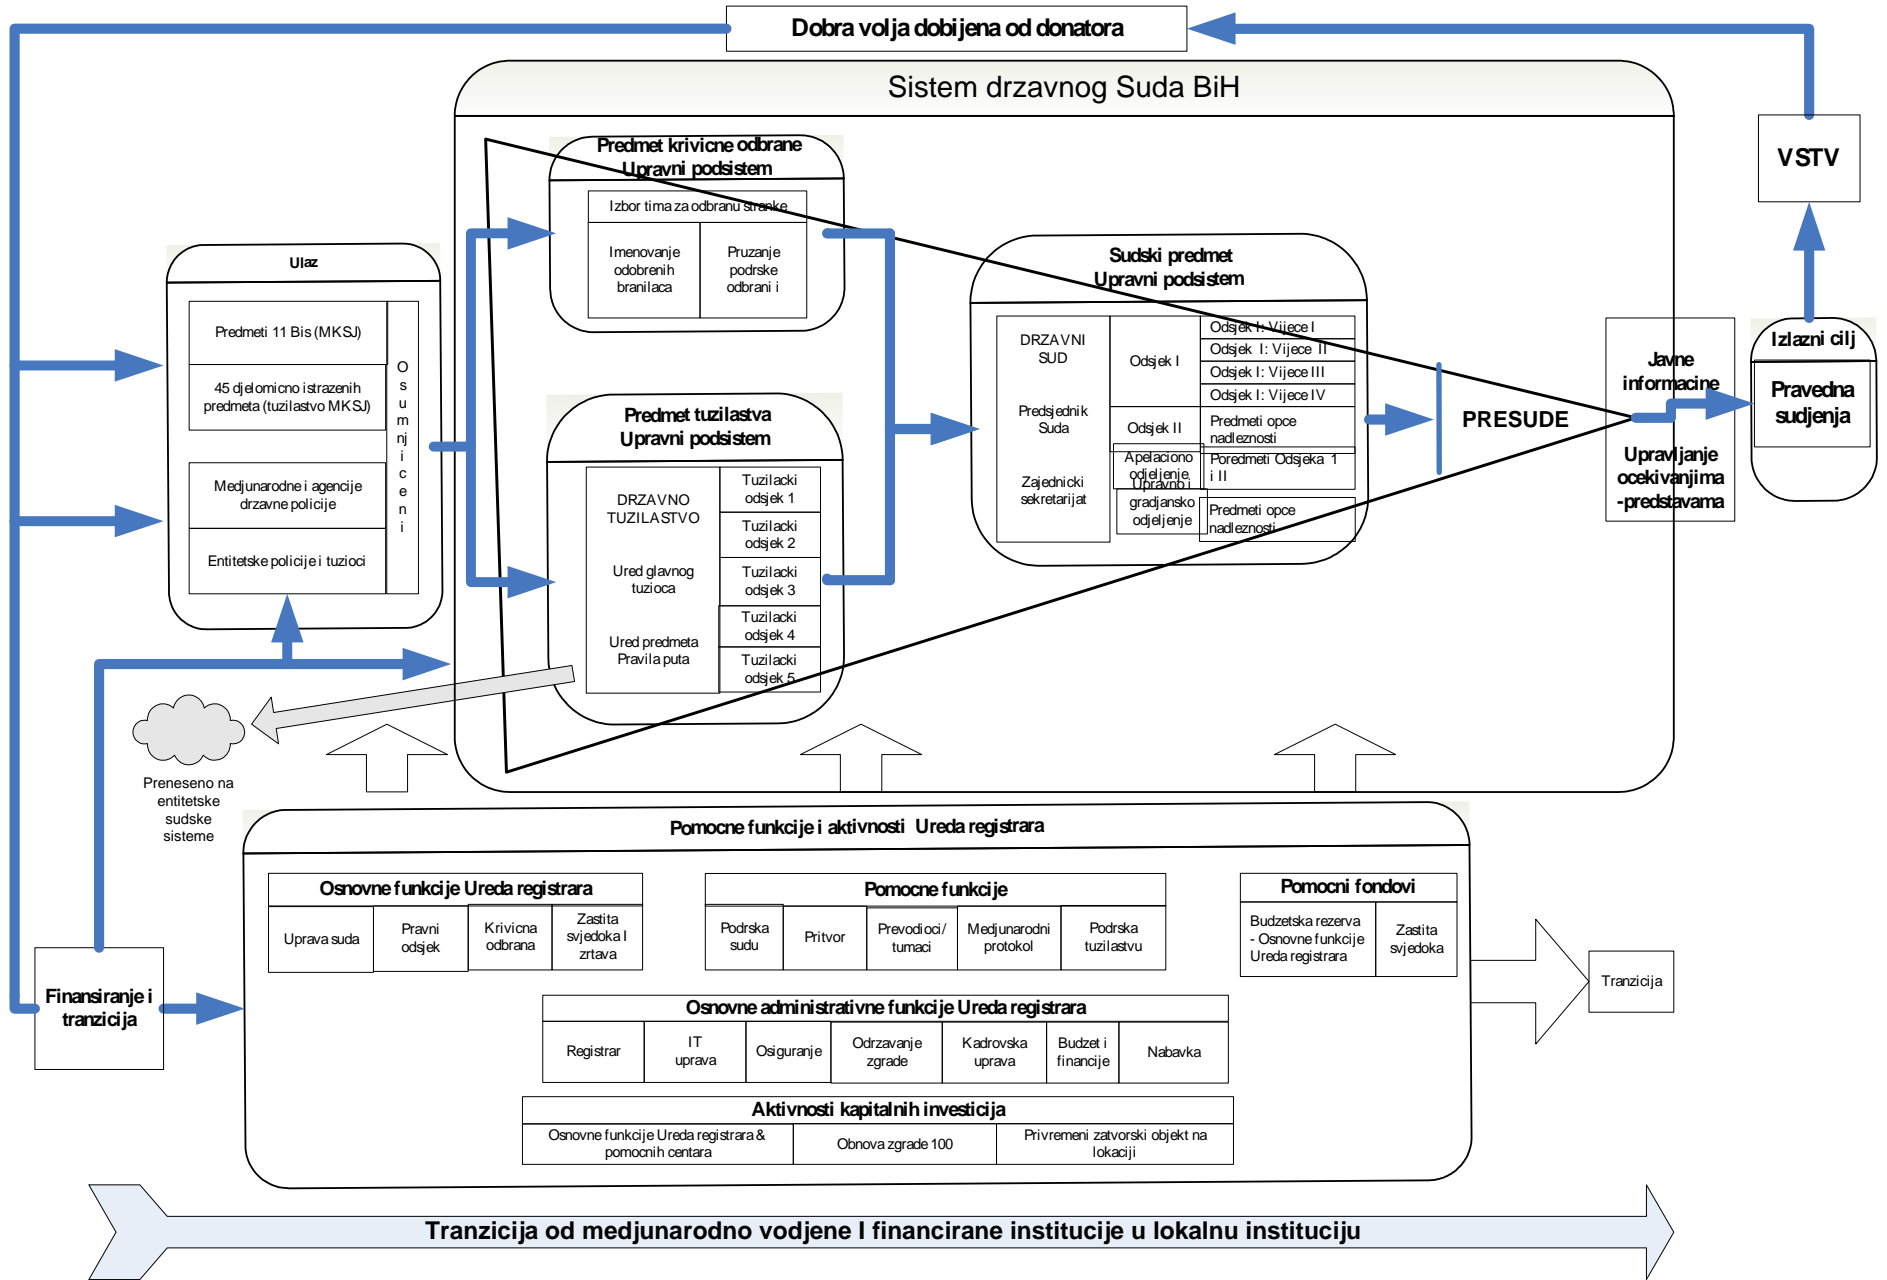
Dobra volja dobijena od donatora

Sistem drzavnog Suda BiH

VSTV

Ulaz

Predmeti 11 Bis (MKSJ)

45 djelomicno istrazenih predmeta (tuzilastvo MKSJ)

Medjunarodne i agencije drzavne policije

Entitetske policije i tuzioci

Osumnjiceni

Predmet krivicne odbrane Upravni podsistem

Izbor tima za odbranu stranke

Imenovanje odobrenih branilaca

Pruzanje podrske odbrani i

Predmet tuzilastva Upravni podsistem

DRZAVNO TUZILASTVO

Ured glavnog tuzioca

Ured predmeta Pravila puta

Tuzilacki odsjek 1

Tuzilacki odsjek 2

Tuzilacki odsjek 3

Tuzilacki odsjek 4

Tuzilacki odsjek 5

Sudski predmet Upravni podsistem

DRZAVNI SUD

Predsjednik Suda

Zajednicki sekretarijat

Odsjek I

Odsjek II

Apelaciono odjeljenje

Upravni i gradjansko odjeljenje

Odsjek I: Vijece I

Odsjek I: Vijece II

Odsjek I: Vijece III

Odsjek I: Vijece IV

Predmeti opce nadleznosti

Poredmeti Odsjeka 1 i II

Predmeti opce nadleznosti

PRESUDE

Javne informacine

Upravljanje ocekivanjima -predstavama

Izlazni cilj

Pravedna sudjenja

Preneseno na entitetske sudske sisteme

Pomocne funkcije i aktivnosti Ureda registrara

Osnovne funkcije Ureda registrara

Uprava suda

Pravni odsjek

Krivicna odbrana

Zastita svjedoka I zrtava

Pomocne funkcije

Podrska sudu

Pritvor

Prevodioci/ tumaci

Medjunarodni protokol

Podrska tuzilastvu

Pomocni fondovi

Budzetska rezerva - Osnovne funkcije Ureda registrara

Zastita svjedoka

Tranzicija

Finansiranje i tranzicija

Osnovne administrativne funkcije Ureda registrara

Registrar

IT uprava

Osiguranje

Odrzavanje zgrade

Kadrovska uprava

Budzet i financije

Nabavka

Aktivnosti kapitalnih investicija

Osnovne funkcije Ureda registrara & pomocnih centara

Obnova zgrade 100

Privremeni zatvorski objekt na lokaciji

Tranzicija od medjunarodno vodjene I financirane institucije u lokalnu instituciju